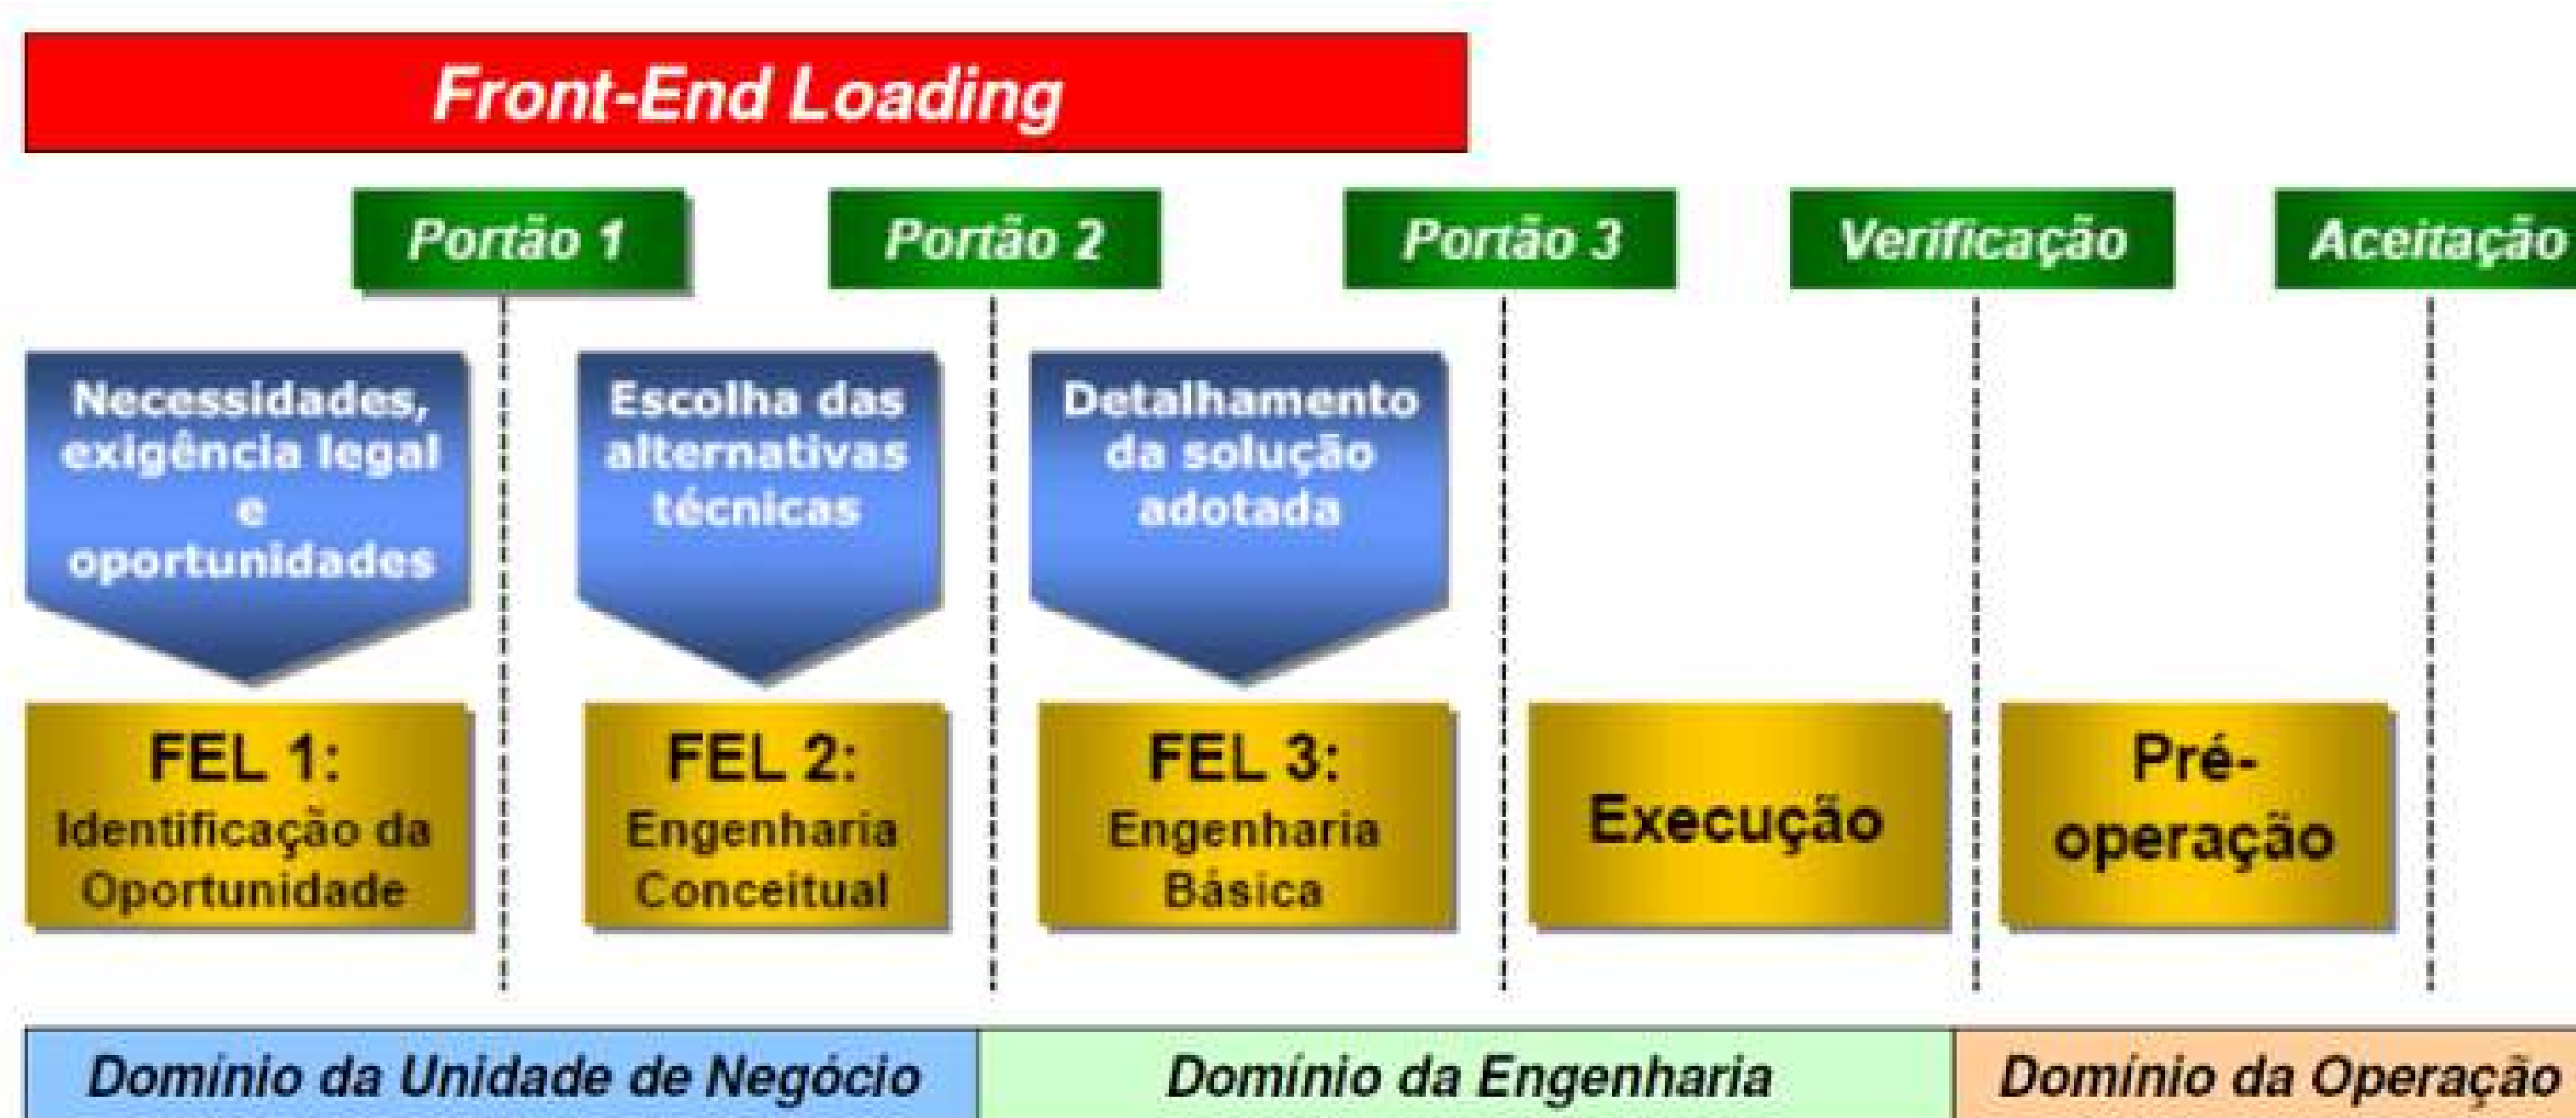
Front-End Loading

Portão 1

Portão 2

Portão 3

Verificação

Aceitação

Necessidades, exigência legal e oportunidades

Escolha das alternativas técnicas

Detalhamento da solução adotada

FEL 1: Identificação da Oportunidade

FEL 2: Engenharia Conceitual

FEL 3: Engenharia Básica

Execução

Pré-operação

Domínio da Unidade de Negócio

Domínio da Engenharia

Domínio da Operação